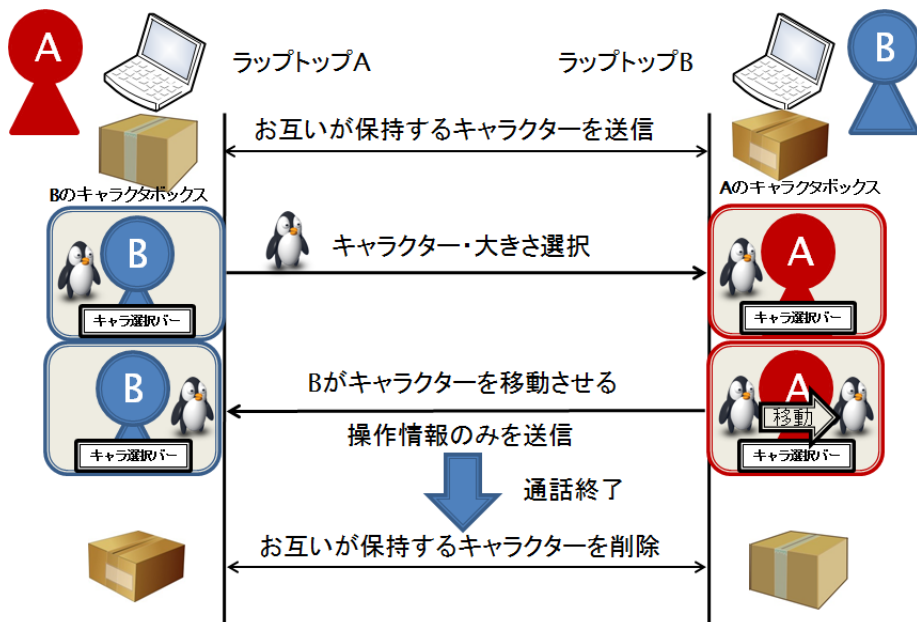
A

ラップトップA

ラップトップB

B

お互いが保持するキャラクターを送信

Bのキャラクタボックス

Aのキャラクタボックス

B

キャラクター・大きさ選択

A

キャラ選択バー

キャラ選択バー

B

Bがキャラクターを移動させる

A

移動

キャラ選択バー

操作情報のみを送信

キャラ選択バー

通話終了

お互いが保持するキャラクターを削除